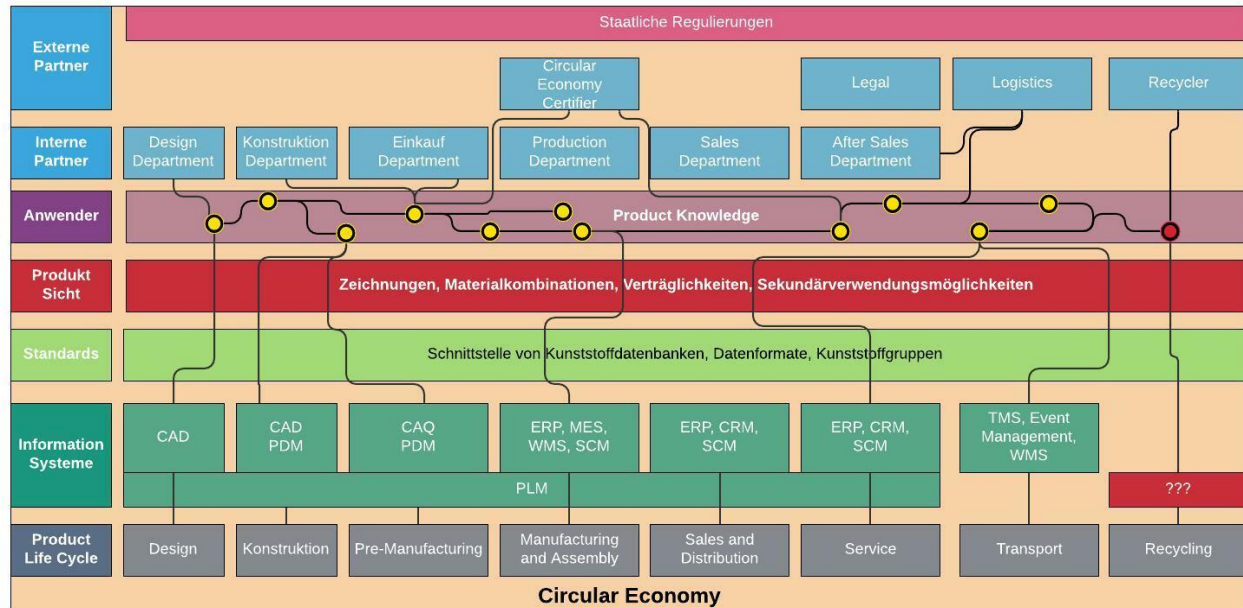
Externe Partner

Staatliche Regulierungen

Circular Economy Certifier

Legal

Logistics

Recycler

Interne Partner

Design Department

Konstruktion Department

Einkauf Department

Production Department

Sales Department

After Sales Department

Anwender

Product Knowledge

Produkt Sicht

Zeichnungen, Materialkombinationen, Verträglichkeiten, Sekundärverwendungsmöglichkeiten

Standards

Schnittstelle von Kunststoffdatenbanken, Datenformate, Kunststoffgruppen

Information Systeme

CAD

CAD PDM

CAQ PDM

ERP, MES, WMS, SCM

ERP, CRM, SCM

ERP, CRM, SCM

TMS, Event Management, WMS

PLM

???

Product Life Cycle

Design

Konstruktion

Pre-Manufacturing

Manufacturing and Assembly

Sales and Distribution

Service

Transport

Recycling

Circular Economy